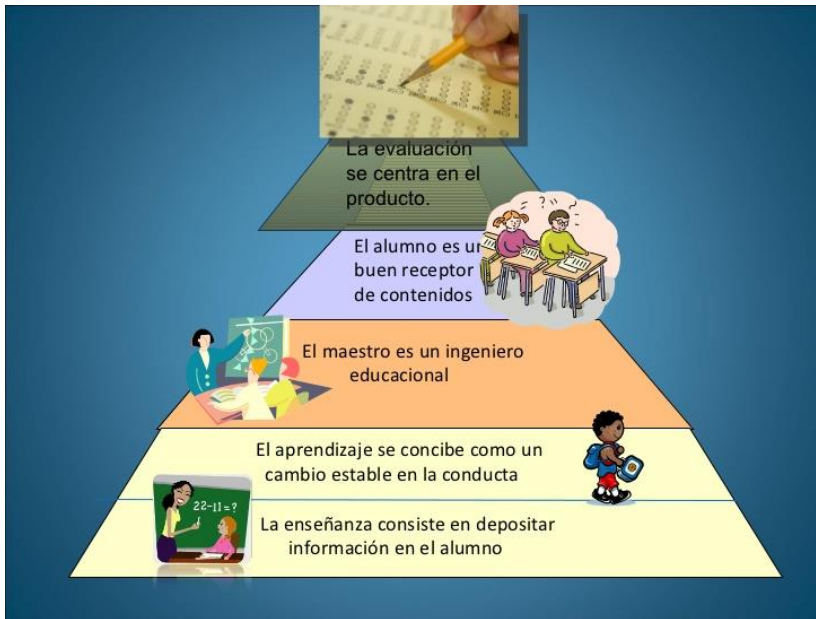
La evaluación se centra en el producto.

El alumno es un buen receptor de contenidos

El maestro es un ingeniero educacional

El aprendizaje se concibe como un cambio estable en la conducta

22-11=?

La enseñanza consiste en depositar información en el alumno